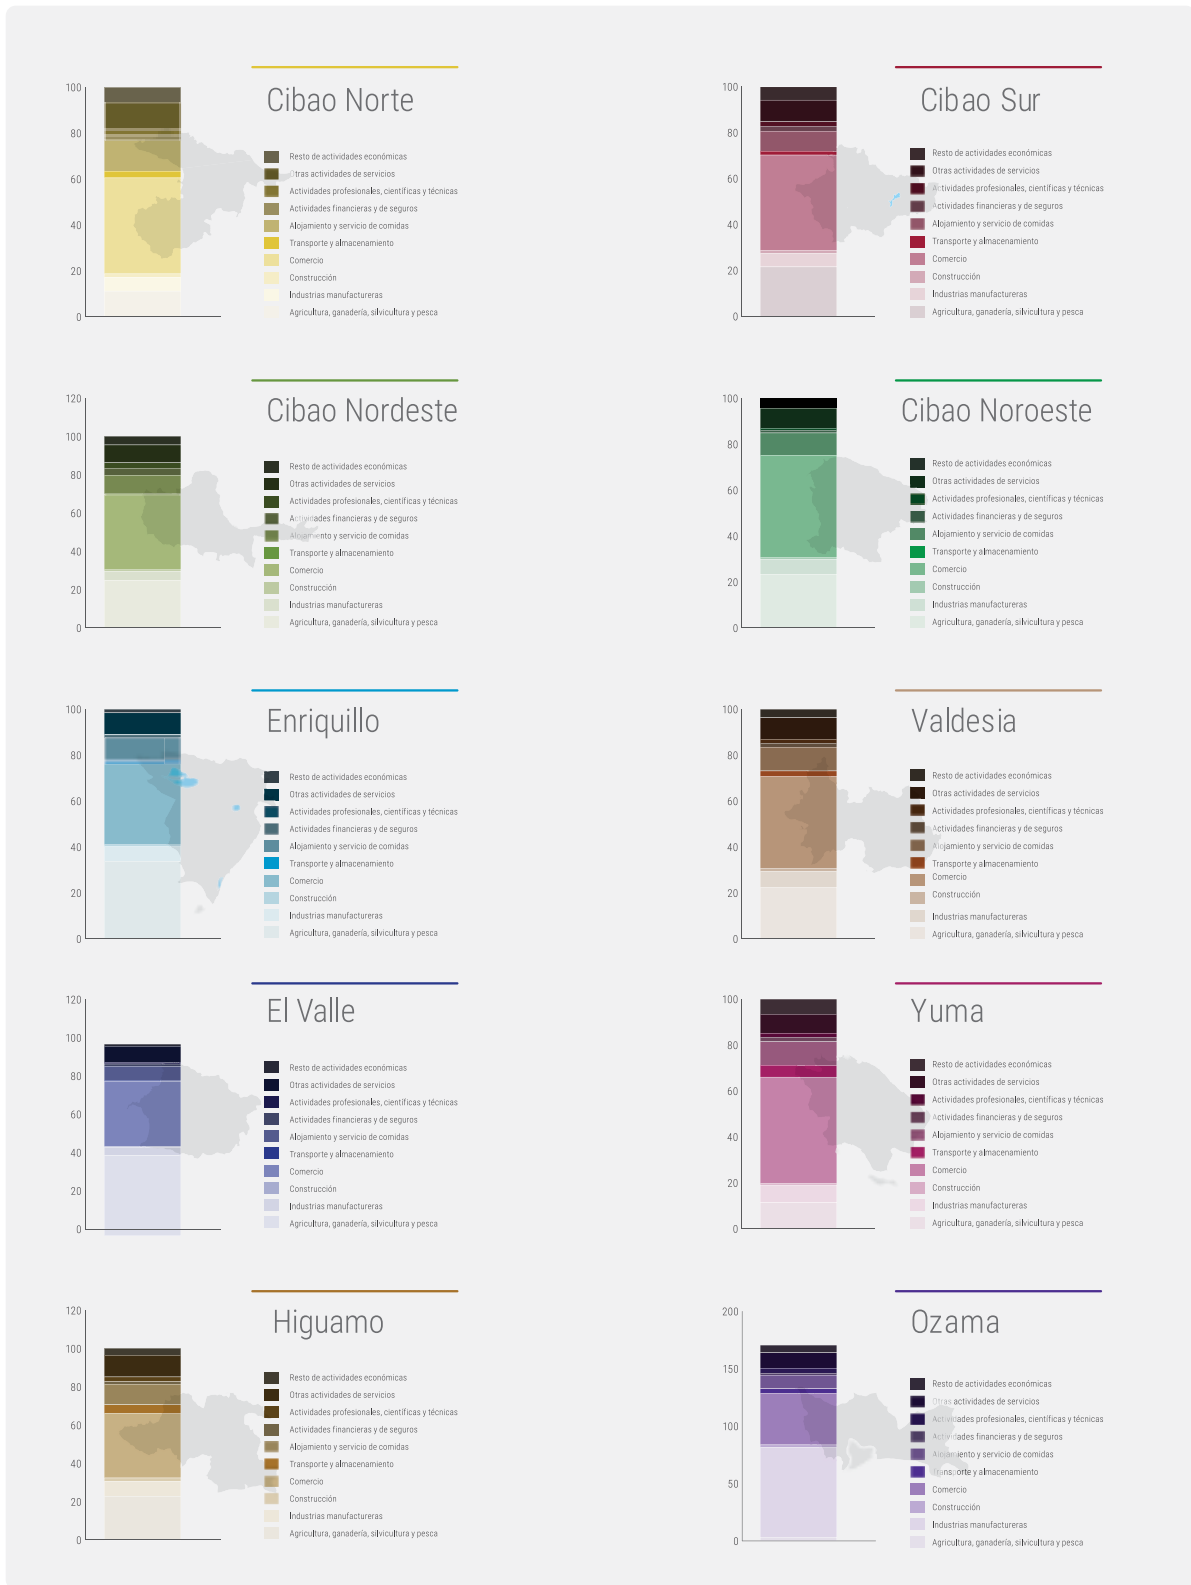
100
80
60
40
20
0

Cibao Norte

Resto de actividades económicas
Otras actividades de servicios
Actividades profesionales, científicas y técnicas
Actividades financieras y de seguros
Alojamiento y servicio de comidas
Transporte y almacenamiento
Comercio
Construcción
Industrias manufactureras
Agricultura, ganadería, silvicultura y pesca

100
80
60
40
20
0

Cibao Sur

Resto de actividades económicas
Otras actividades de servicios
Actividades profesionales, científicas y técnicas
Actividades financieras y de seguros
Alojamiento y servicio de comidas
Transporte y almacenamiento
Comercio
Construcción
Industrias manufactureras
Agricultura, ganadería, silvicultura y pesca

120
100
80
60
40
20
0

Cibao Nordeste

Resto de actividades económicas
Otras actividades de servicios
Actividades profesionales, científicas y técnicas
Actividades financieras y de seguros
Alojamiento y servicio de comidas
Transporte y almacenamiento
Comercio
Construcción
Industrias manufactureras
Agricultura, ganadería, silvicultura y pesca

100
80
60
40
20
0

Cibao Noroeste

Resto de actividades económicas
Otras actividades de servicios
Actividades profesionales, científicas y técnicas
Actividades financieras y de seguros
Alojamiento y servicio de comidas
Transporte y almacenamiento
Comercio
Construcción
Industrias manufactureras
Agricultura, ganadería, silvicultura y pesca

100
80
60
40
20
0

Enriquillo

Resto de actividades económicas
Otras actividades de servicios
Actividades profesionales, científicas y técnicas
Actividades financieras y de seguros
Alojamiento y servicio de comidas
Transporte y almacenamiento
Comercio
Construcción
Industrias manufactureras
Agricultura, ganadería, silvicultura y pesca

100
80
60
40
20
0

Valdesia

Resto de actividades económicas
Otras actividades de servicios
Actividades profesionales, científicas y técnicas
Actividades financieras y de seguros
Alojamiento y servicio de comidas
Transporte y almacenamiento
Comercio
Construcción
Industrias manufactureras
Agricultura, ganadería, silvicultura y pesca

120
100
80
60
40
20
0

El Valle

Resto de actividades económicas
Otras actividades de servicios
Actividades profesionales, científicas y técnicas
Actividades financieras y de seguros
Alojamiento y servicio de comidas
Transporte y almacenamiento
Comercio
Construcción
Industrias manufactureras
Agricultura, ganadería, silvicultura y pesca

100
80
60
40
20
0

Yuma

Resto de actividades económicas
Otras actividades de servicios
Actividades profesionales, científicas y técnicas
Actividades financieras y de seguros
Alojamiento y servicio de comidas
Transporte y almacenamiento
Comercio
Construcción
Industrias manufactureras
Agricultura, ganadería, silvicultura y pesca

120
100
80
60
40
20
0

Higuamo

Resto de actividades económicas
Otras actividades de servicios
Actividades profesionales, científicas y técnicas
Actividades financieras y de seguros
Alojamiento y servicio de comidas
Transporte y almacenamiento
Comercio
Construcción
Industrias manufactureras
Agricultura, ganadería, silvicultura y pesca

200
150
100
50
0

Ozama

Resto de actividades económicas
Otras actividades de servicios
Actividades profesionales, científicas y técnicas
Actividades financieras y de seguros
Alojamiento y servicio de comidas
Transporte y almacenamiento
Comercio
Construcción
Industrias manufactureras
Agricultura, ganadería, silvicultura y pesca